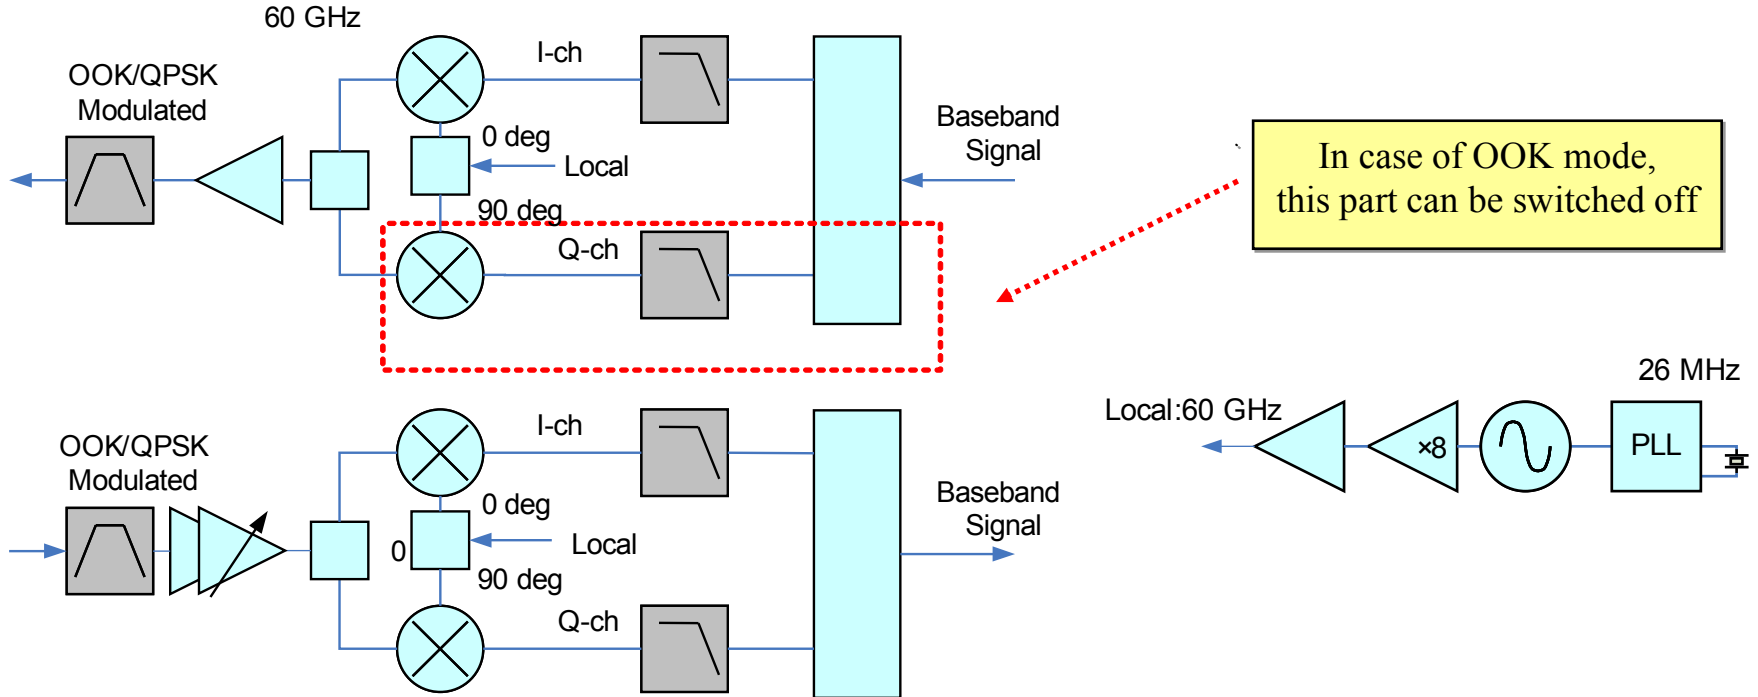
60 GHz

OOK/QPSK Modulated

I-ch

0 deg

Local

90 deg

Q-ch

Baseband Signal

In case of OOK mode, this part can be switched off

26 MHz

Local:60 GHz

×8

PLL

OOK/QPSK Modulated

I-ch

0 deg

0

Local

90 deg

Q-ch

Baseband Signal